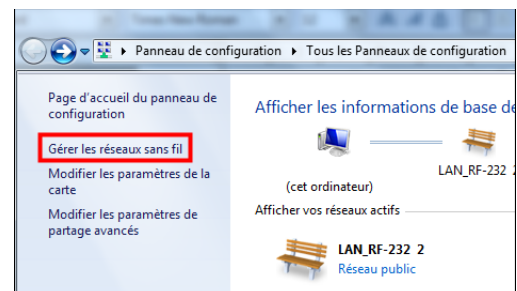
Panneau de configuration ▸ Tous les Panneaux de configuration

Page d'accueil du panneau de configuration

Gérer les réseaux sans fil

Modifier les paramètres de la carte

Modifier les paramètres de partage avancés

Afficher les informations de base de

(cet ordinateur)

LAN_RF-232

Afficher vos réseaux actifs

LAN_RF-232 2

Réseau public